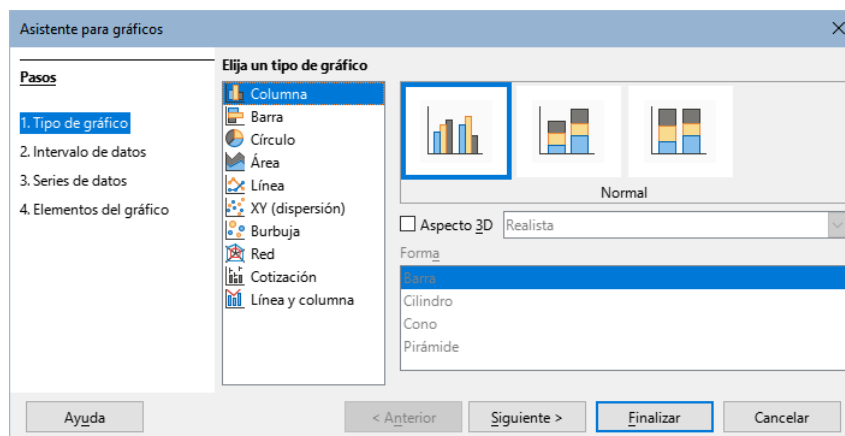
Asistente para gráficos

Pasos

1. Tipo de gráfico
2. Intervalo de datos
3. Series de datos
4. Elementos del gráfico

Elija un tipo de gráfico

Columna
Barra
Círculo
Área
Línea
XY (dispersión)
Burbuja
Red
Cotización
Línea y columna

Normal

Aspecto 3D
Realista

Forma
Barra
Cilindro
Cono
Pirámide

Ayuda
< Anterior
Siguiente >
Finalizar
Cancelar